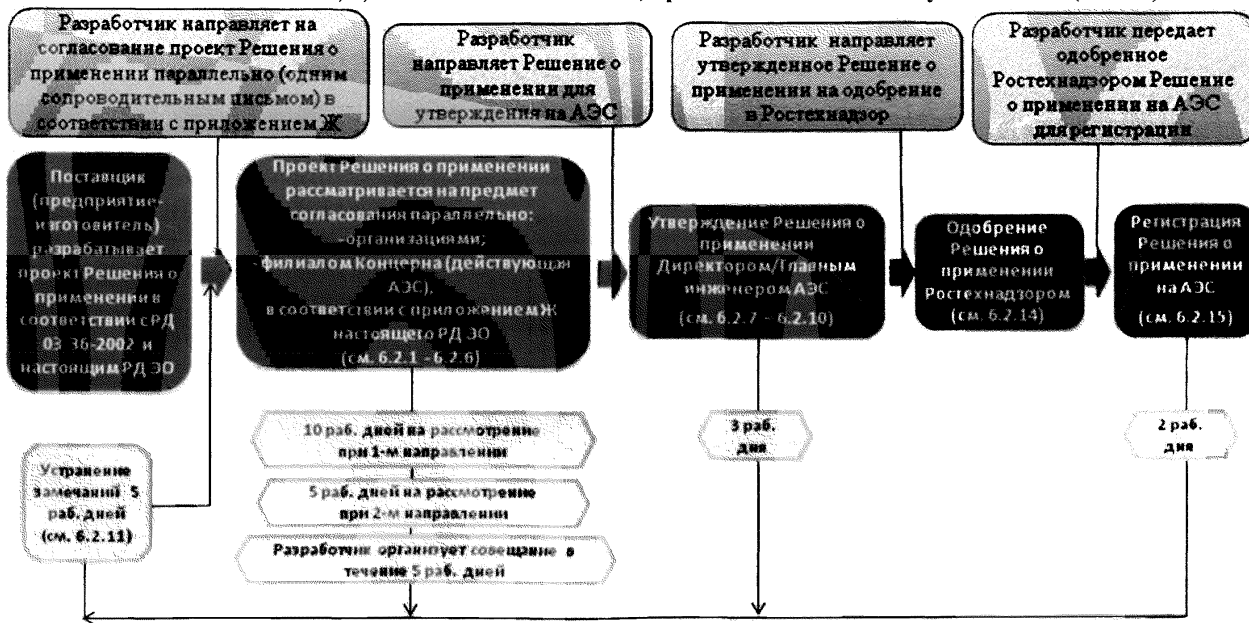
Разработчик направляет на согласование проект Решения о применении параллельно (одним сопроводительным письмом) в соответствии с приложением Ж

Разработчик направляет Решение о применении для утверждения на АЭС

Разработчик направляет утвержденное Решение о применении на одобрение в Ростехнадзор

Разработчик передает одобренное Ростехнадзором Решение о применении на АЭС для регистрации

Поставщик (предприятие-изготовитель) разрабатывает проект Решения о применении в соответствии с РД 03 36-2002 и настоящим РД ЭО

Проект Решения о применении рассматривается на предмет согласования параллельно: -организациями; филиалом Концерна (действующая АЭС), в соответствии с приложением Ж настоящего РД ЭО (см. 6.2.1 - 6.2.6)

Утверждение Решения о применении Директором/Главным инженером АЭС (см. 6.2.7 - 6.2.10)

Одобрение Решения о применении Ростехнадзором (см. 6.2.14)

Регистрация Решения о применении на АЭС (см. 6.2.15)

10 раб. дней на рассмотрение при 1-м направлении

5 раб. дней на рассмотрение при 2-м направлении

Разработчик организует совещание в течение 5 раб. дней

3 раб. дня

2 раб. дня

Устранение замечаний 5 раб. дней (см. 6.2.11)